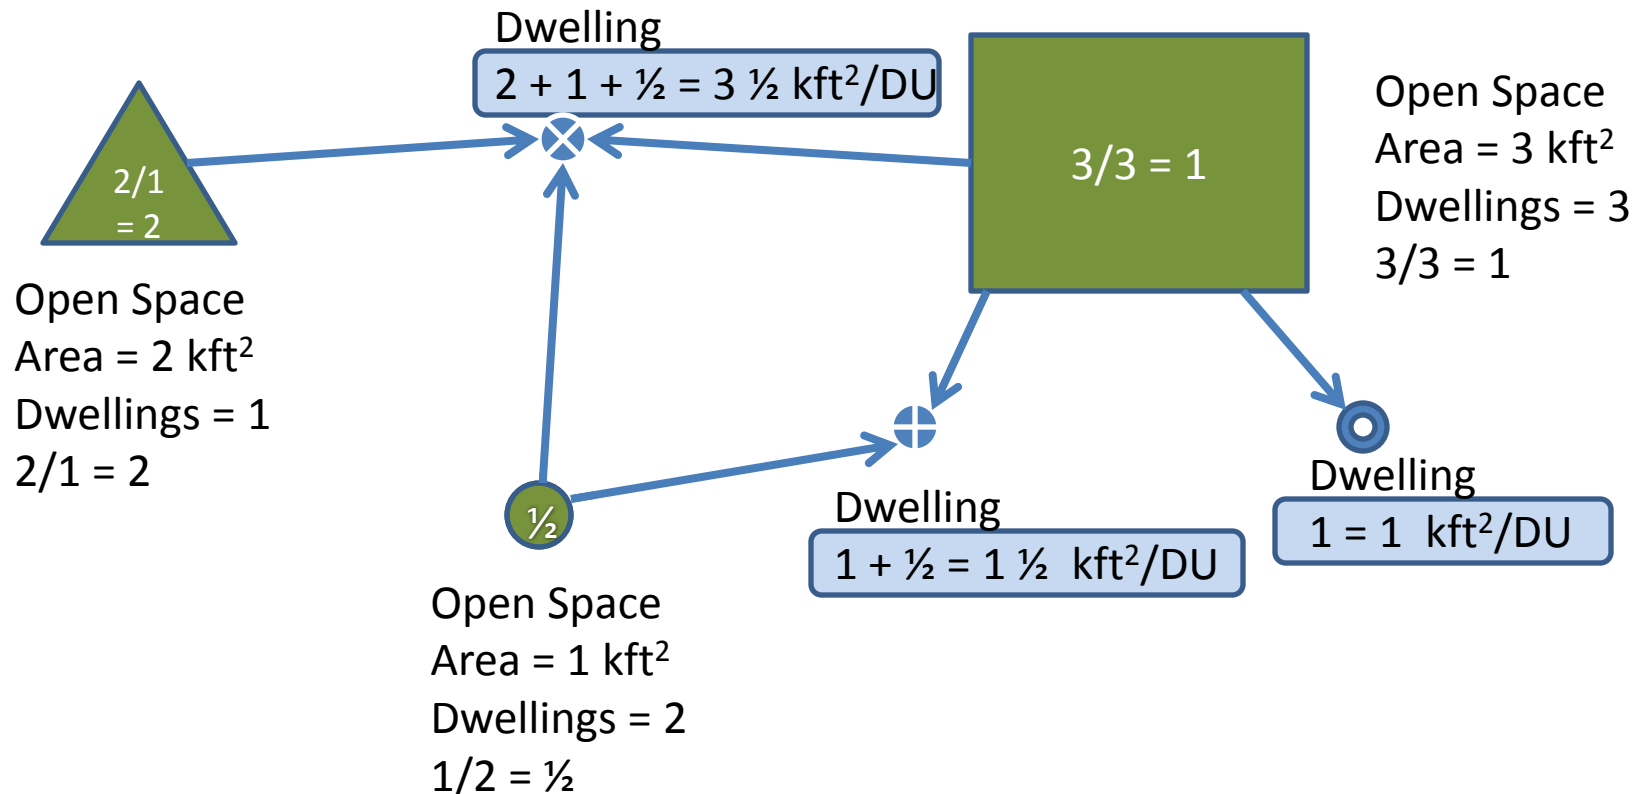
Dwelling
2 + 1 + ½ = 3 ½ kft$^2$/DU

2/1 = 2

3/3 = 1

Open Space
Area = 3 kft$^2$
Dwellings = 3
3/3 = 1

Open Space
Area = 2 kft$^2$
Dwellings = 1
2/1 = 2

½

Dwelling
1 + ½ = 1 ½ kft$^2$/DU

Dwelling
1 = 1 kft$^2$/DU

Open Space
Area = 1 kft$^2$
Dwellings = 2
1/2 = ½